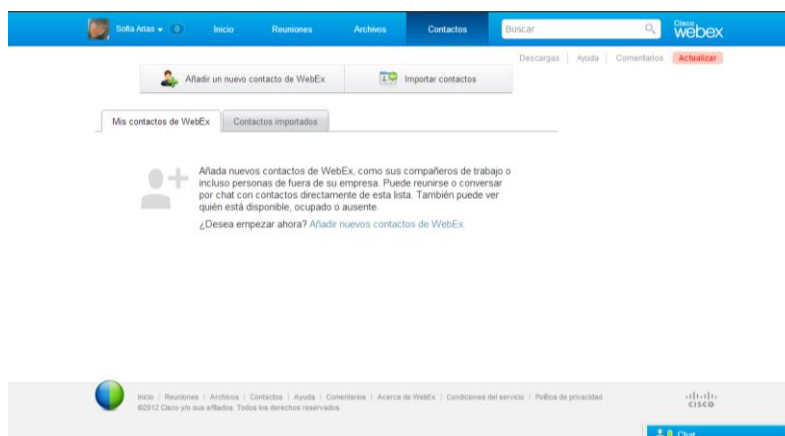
Sofia Arias ▾ 0 Inicio Reuniones Archivos Contactos Buscar Cisco webex

Descargas | Ayuda | Comentarios Actualizar

Añadir un nuevo contacto de WebEx Importar contactos

Mis contactos de WebEx Contactos importados

Añada nuevos contactos de WebEx, como sus compañeros de trabajo o incluso personas de fuera de su empresa. Puede reunirse o conversar por chat con contactos directamente de esta lista. También puede ver quién está disponible, ocupado o ausente.

¿Desea empezar ahora? Añadir nuevos contactos de WebEx.

Inicio | Reuniones | Archivos | Contactos | Ayuda | Comentarios | Acerca de WebEx | Condiciones del servicio | Política de privacidad
©2012 Cisco y/o sus afiliados. Todos los derechos reservados.

cisco

Chat